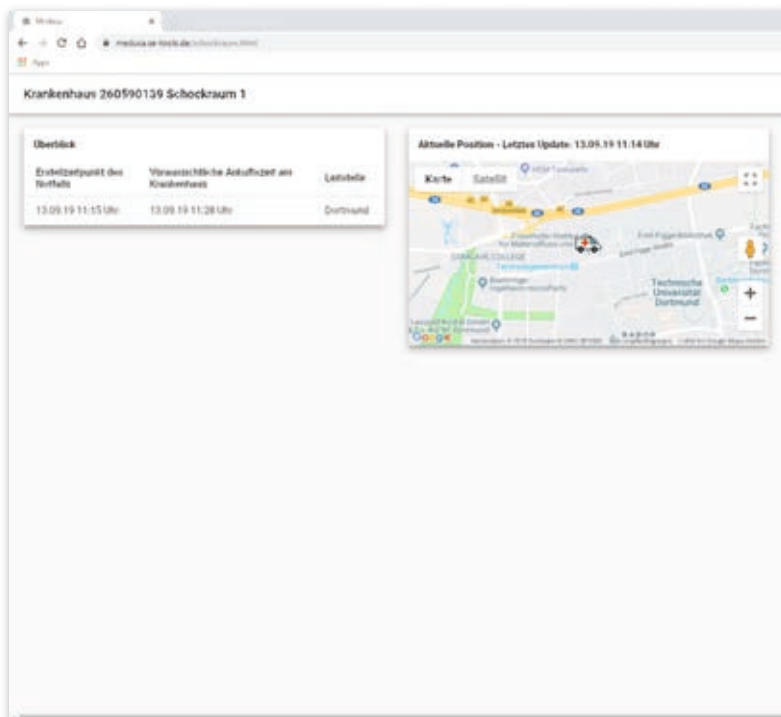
Medusa ×

medusa.se-tools.de/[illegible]

Apps

Krankenhaus 260590139 Schockraum 1

Überblick

| Erstellzeitpunkt des Notfalls | Voraussichtliche Ankunftszeit am Krankenhaus | Leitstelle |
|---|---|---|
| 13.09.19 11:15 Uhr | 13.09.19 11:28 Uhr | Dortmund |

Aktuelle Position - Letztes Update: 13.09.19 11:14 Uhr

Karte Satellit

STADIUM COLLEGE

Technische Universität Dortmund

+
−

Google

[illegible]